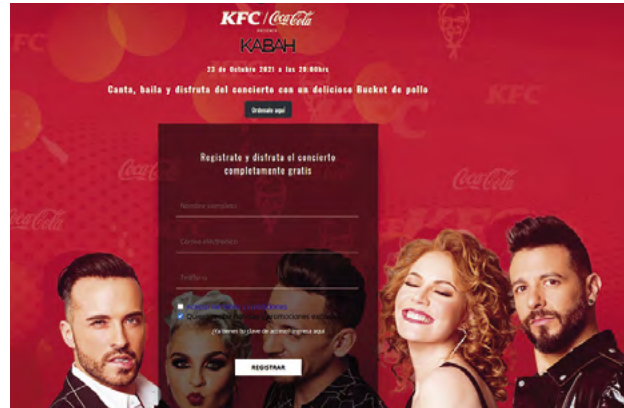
KFC / Coca-Cola
presenta
KABAH

23 de Octubre 2021 a las 20:00hrs

Canta, baila y disfruta del concierto con un delicioso Bucket de pollo

Ordénalo aquí

Registrate y disfruta el concierto completamente gratis

Nombre completo

Correo electrónico

Teléfono

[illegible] términos y condiciones

Quiero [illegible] promociones exclusivas

¿Ya tienes tu clave de acceso? ingresa aquí

REGISTRAR

KFC
Coca-Cola
Coca-Cola
Coca-Cola
KFC
KFC